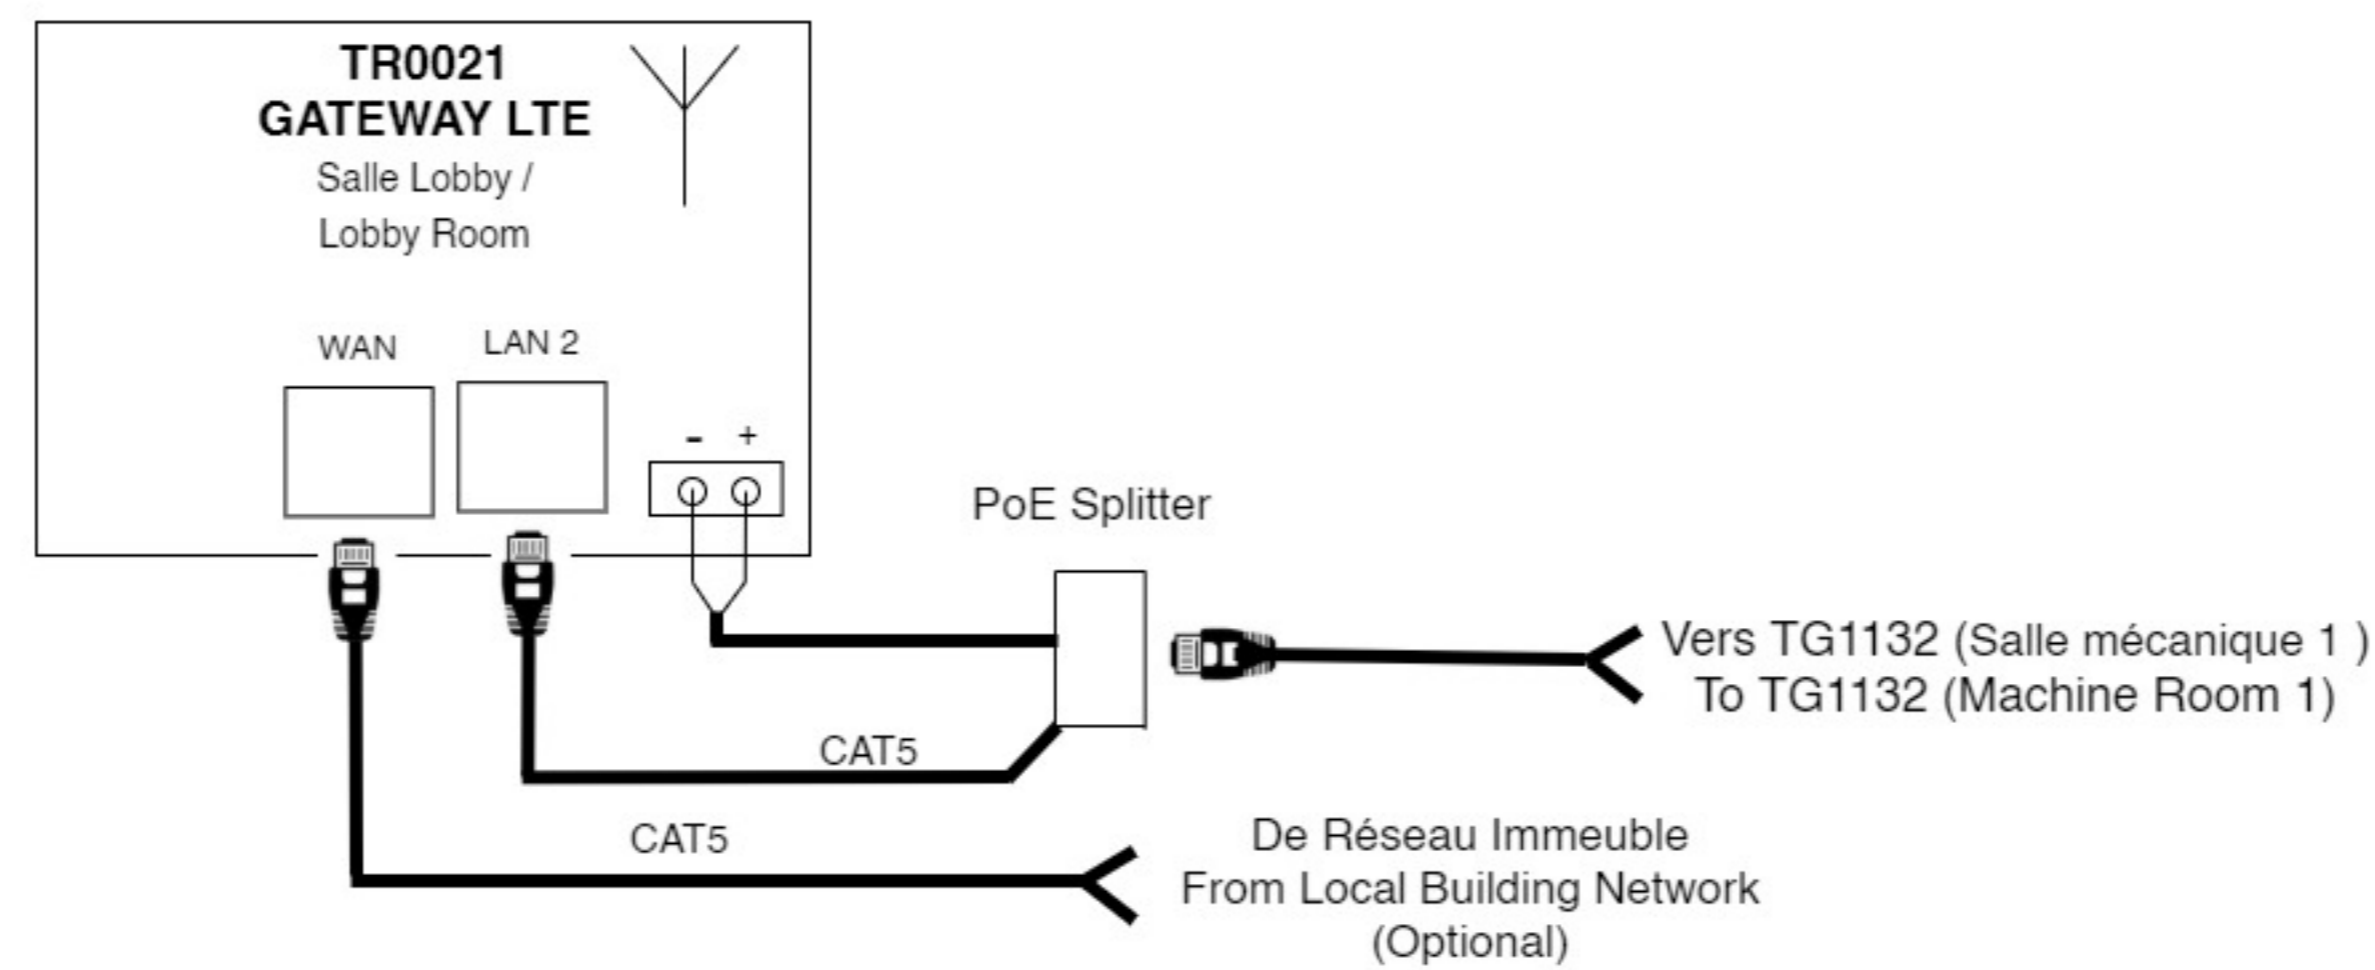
TR0021
GATEWAY LTE
Salle Lobby /
Lobby Room

WAN

LAN 2

-

+

PoE Splitter

Vers TG1132 (Salle mécanique 1 )
To TG1132 (Machine Room 1)

CAT5

CAT5

De Réseau Immeuble
From Local Building Network
(Optional)